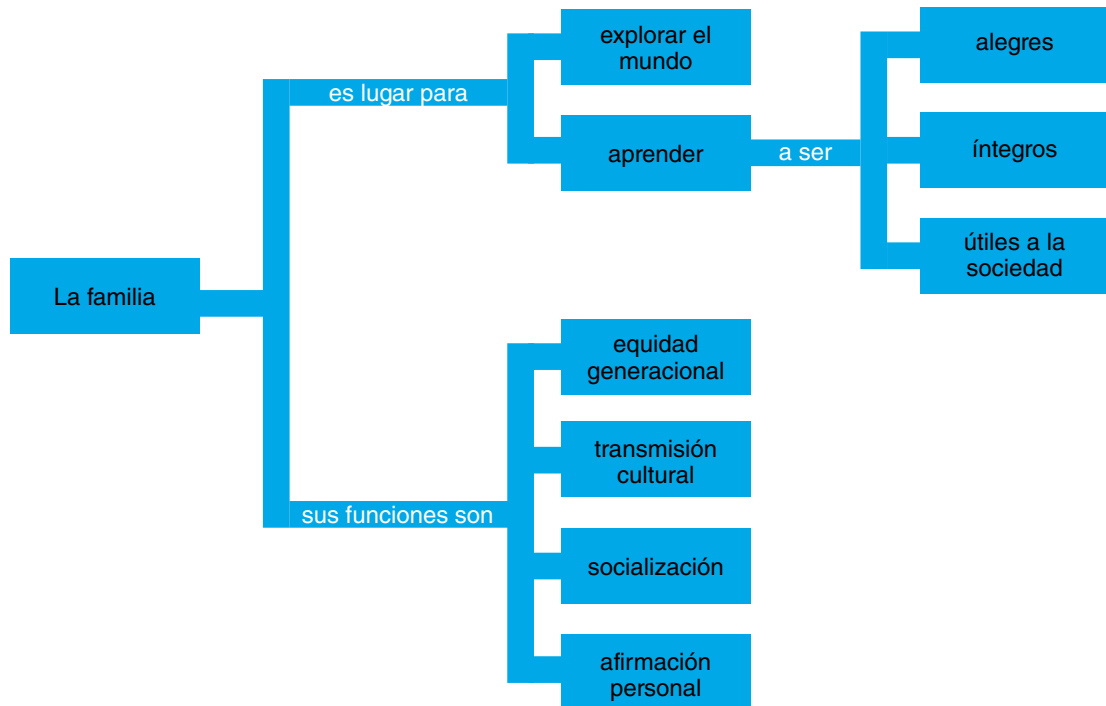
La familia

es lugar para

explorar el mundo

aprender

a ser

alegres

íntegros

útiles a la sociedad

sus funciones son

equidad generacional

transmisión cultural

socialización

afirmación personal